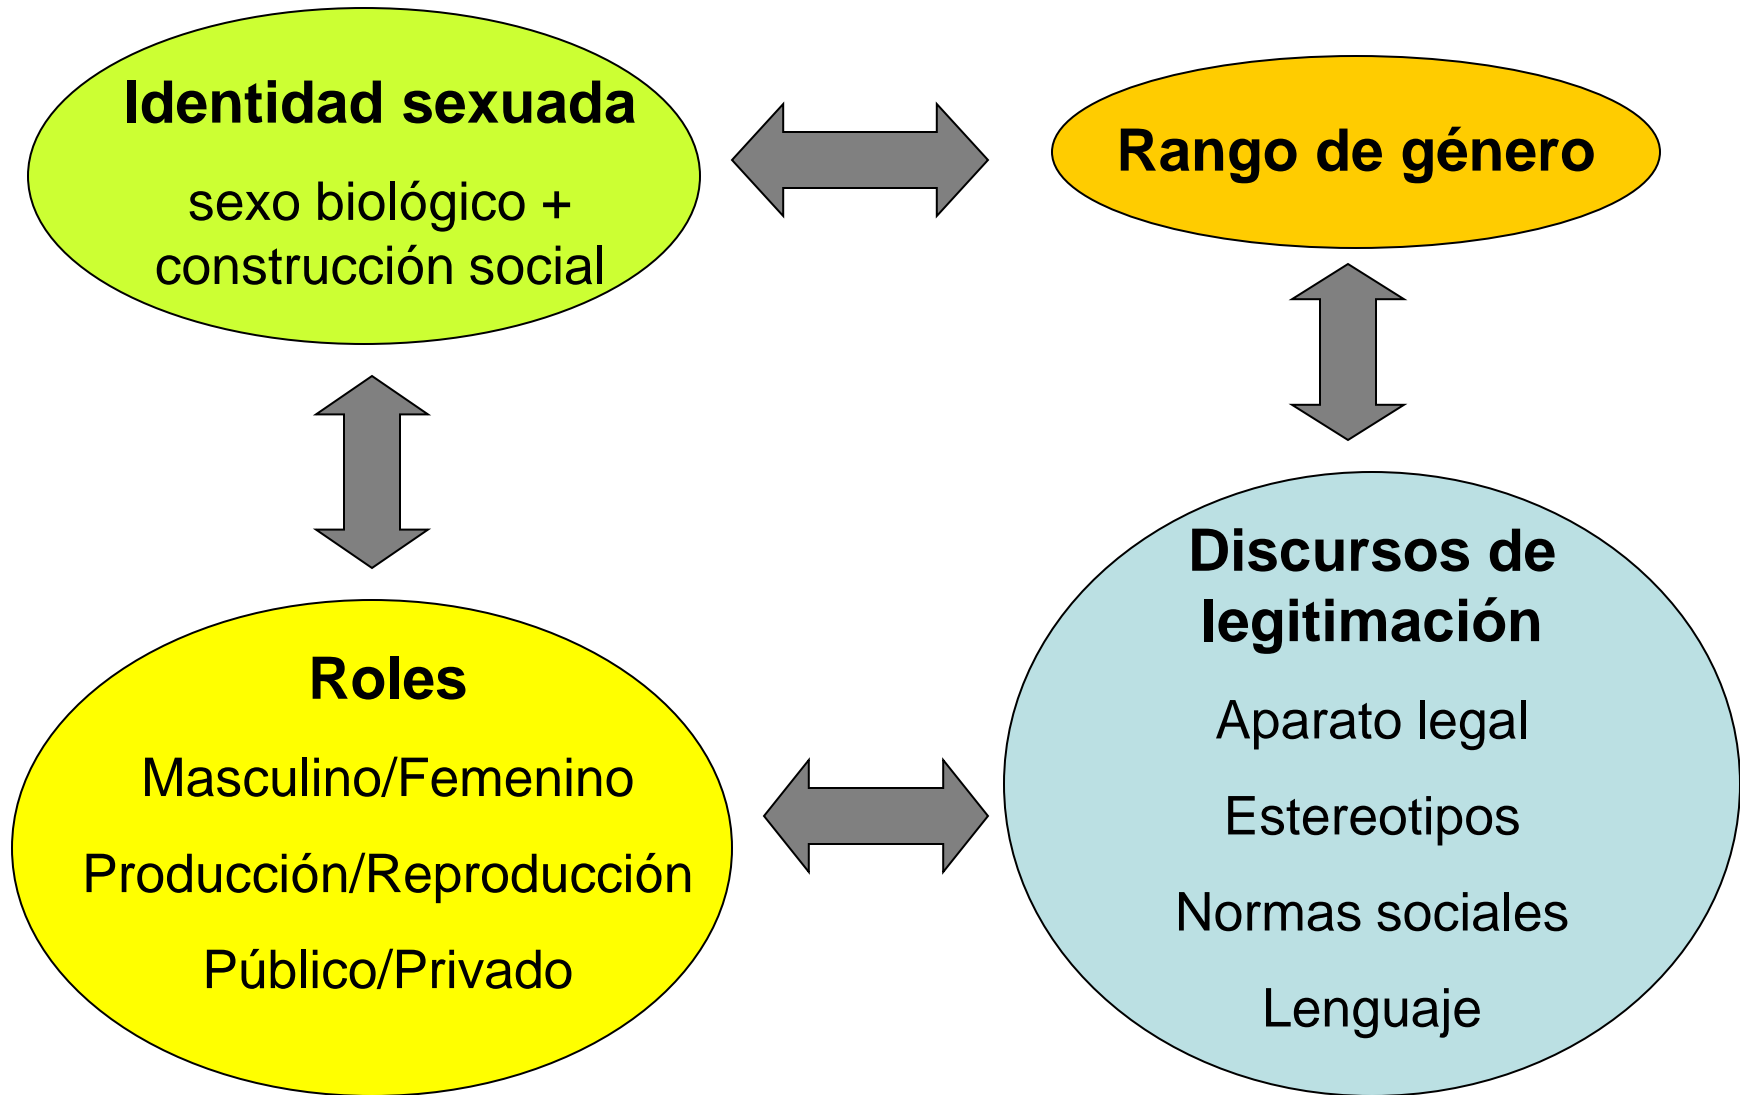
Identidad sexuada

sexo biológico + construcción social

Rango de género

Roles

Masculino/Femenino

Producción/Reproducción

Público/Privado

Discursos de legitimación

Aparato legal

Estereotipos

Normas sociales

Lenguaje